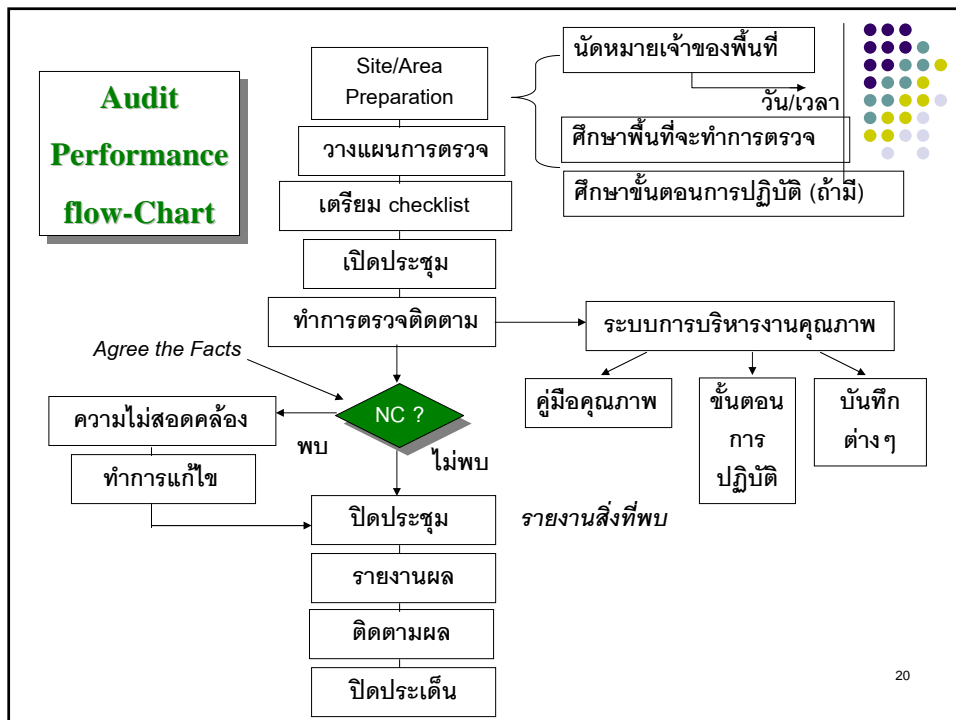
Audit Performance flow-Chart

Site/Area Preparation

นัดหมายเจ้าของพื้นที่

วัน/เวลา

ศึกษาพื้นที่จะทำการตรวจ

ศึกษาขั้นตอนการปฏิบัติ (ถ้ามี)

วางแผนการตรวจ

เตรียม checklist

เปิดประชุม

ทำการตรวจติดตาม

ระบบการบริหารงานคุณภาพ

คู่มือคุณภาพ

ขั้นตอนการปฏิบัติ

บันทึกต่างๆ

Agree the Facts

NC ?

ความไม่สอดคล้อง

พบ

ไม่พบ

ทำการแก้ไข

ปิดประชุม

รายงานสิ่งที่พบ

รายงานผล

ติดตามผล

ปิดประเด็น

20